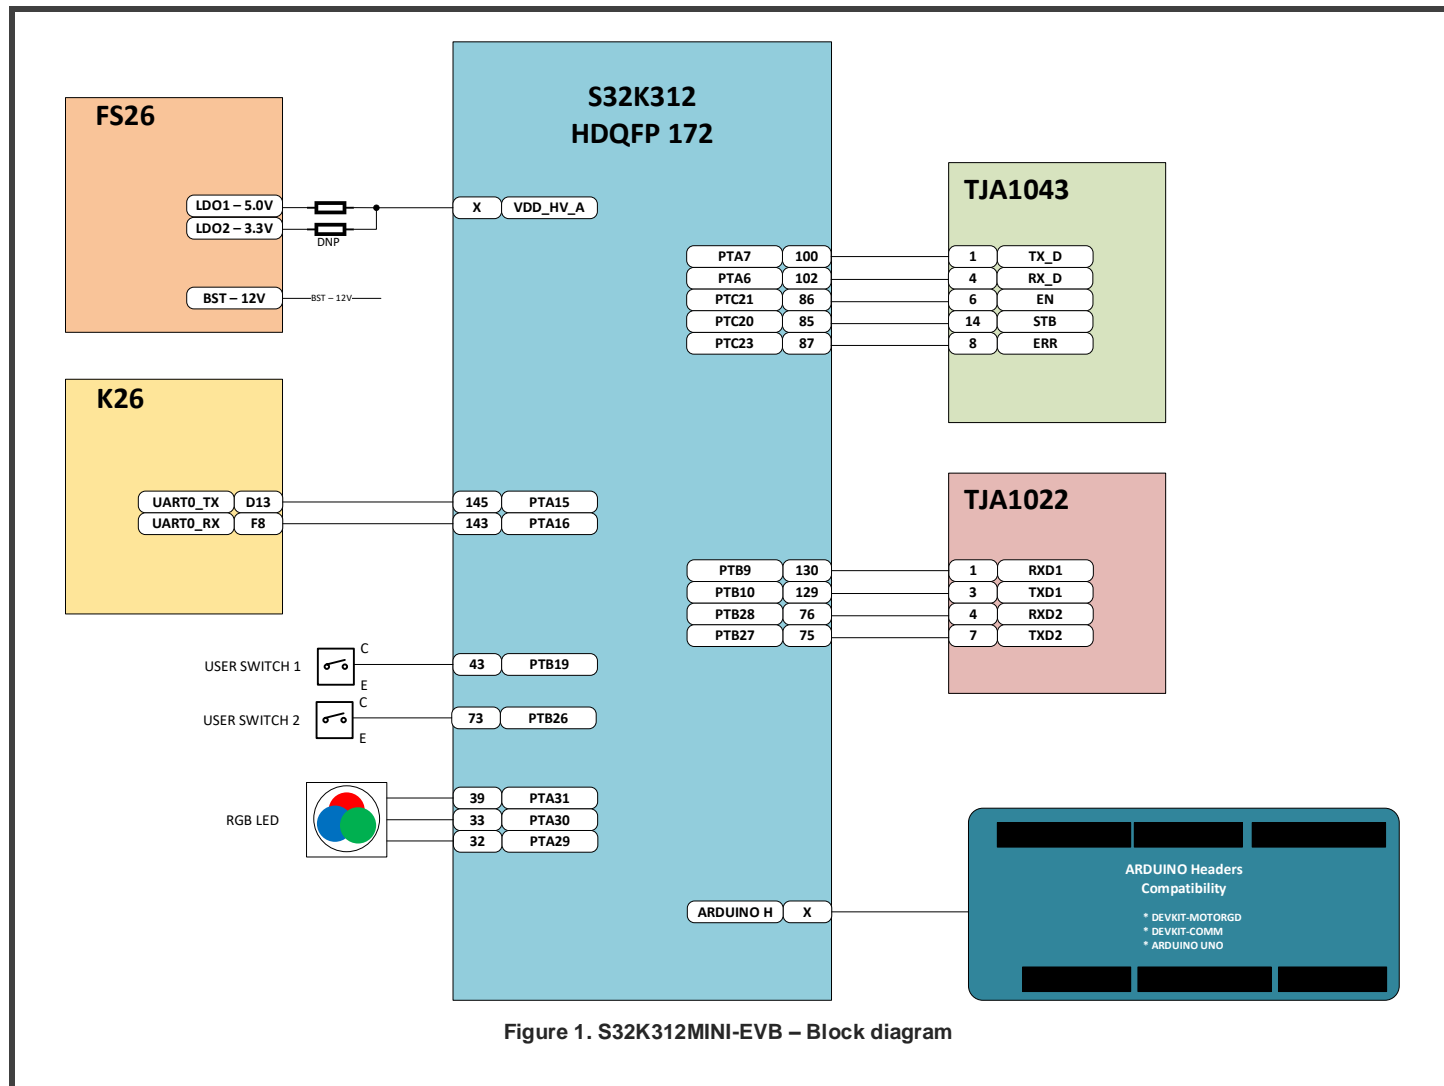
FS26

LDO1 – 5.0V
LDO2 – 3.3V
DNP
BST – 12V
BST – 12V

S32K312
HDQFP 172

X VDD_HV_A

TJA1043

PTA7 100
PTA6 102
PTC21 86
PTC20 85
PTC23 87

1 TX_D
4 RX_D
6 EN
14 STB
8 ERR

K26

UART0_TX D13
UART0_RX F8

145 PTA15
143 PTA16

TJA1022

PTB9 130
PTB10 129
PTB28 76
PTB27 75

1 RXD1
3 TXD1
4 RXD2
7 TXD2

USER SWITCH 1
C
E
43 PTB19

USER SWITCH 2
C
E
73 PTB26

RGB LED
39 PTA31
33 PTA30
32 PTA29

ARDUINO H X

ARDUINO Headers
Compatibility
* DEVKIT-MOTORGD
* DEVKIT-COMM
* ARDUINO UNO

Figure 1. S32K312MINI-EVB – Block diagram